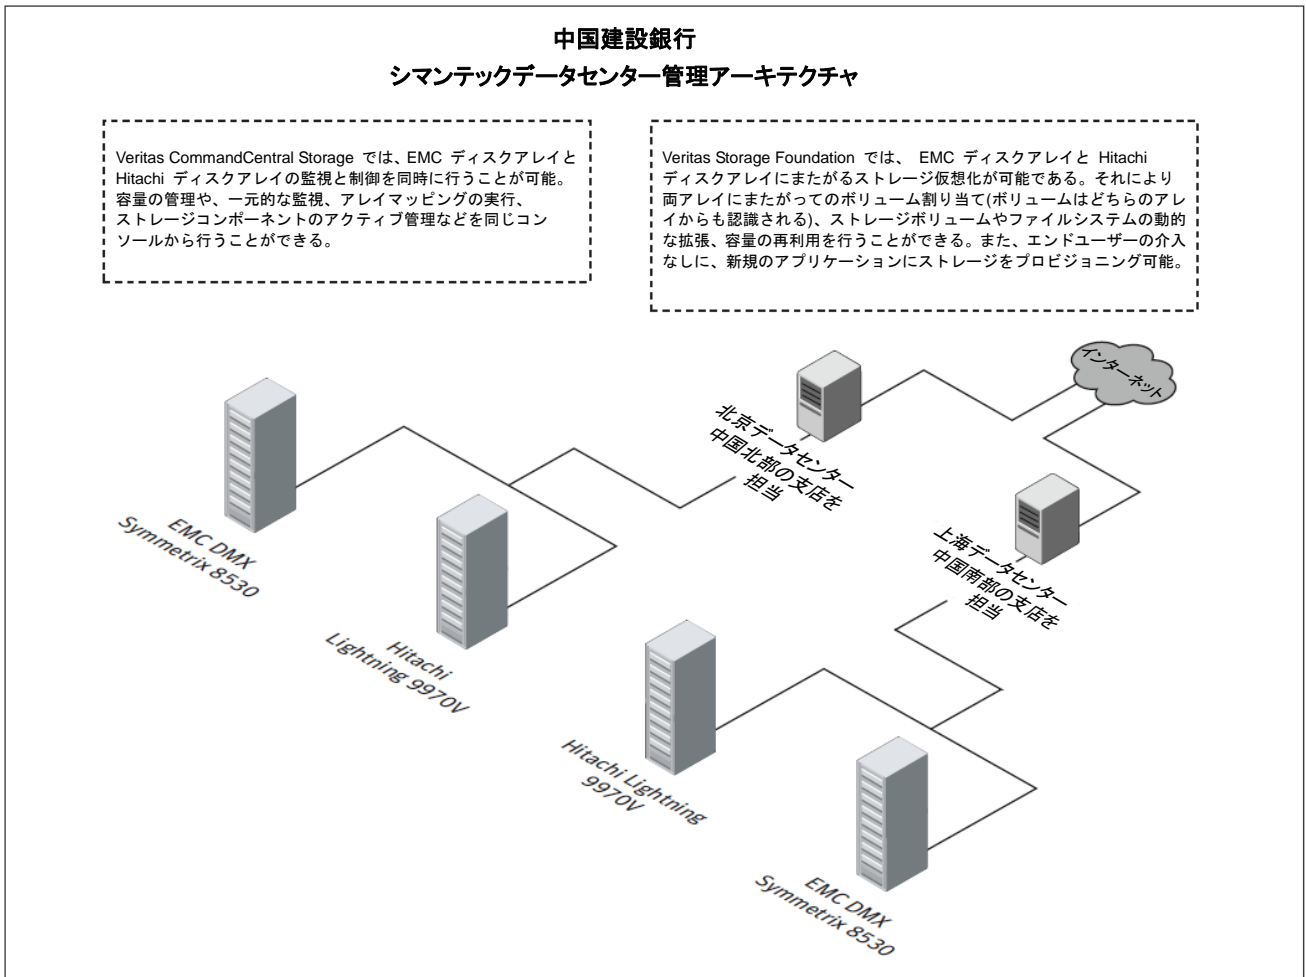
中国建設銀行
シマンテックデータセンター管理アーキテクチャ

Veritas CommandCentral Storage では、EMC ディスクアレイと Hitachi ディスクアレイの監視と制御を同時に行うことが可能。容量の管理や、一元的な監視、アレイマッピングの実行、ストレージコンポーネントのアクティブ管理などを同じコンソールから行うことができる。

Veritas Storage Foundation では、 EMC ディスクアレイと Hitachi ディスクアレイにまたがるストレージ仮想化が可能である。それにより両アレイにまたがってのボリューム割り当て(ボリュームはどちらのアレイからも認識される)、ストレージボリュームやファイルシステムの動的な拡張、容量の再利用を行うことができる。また、エンドユーザーの介入なしに、新規のアプリケーションにストレージをプロビジョニング可能。

インターネット

北京データセンター
中国北部の支店を
担当

上海データセンター
中国南部の支店を
担当

EMC DMX
Symmetrix 8530

Hitachi
Lightning 9970V

Hitachi Lightning
9970V

EMC DMX
Symmetrix 8530